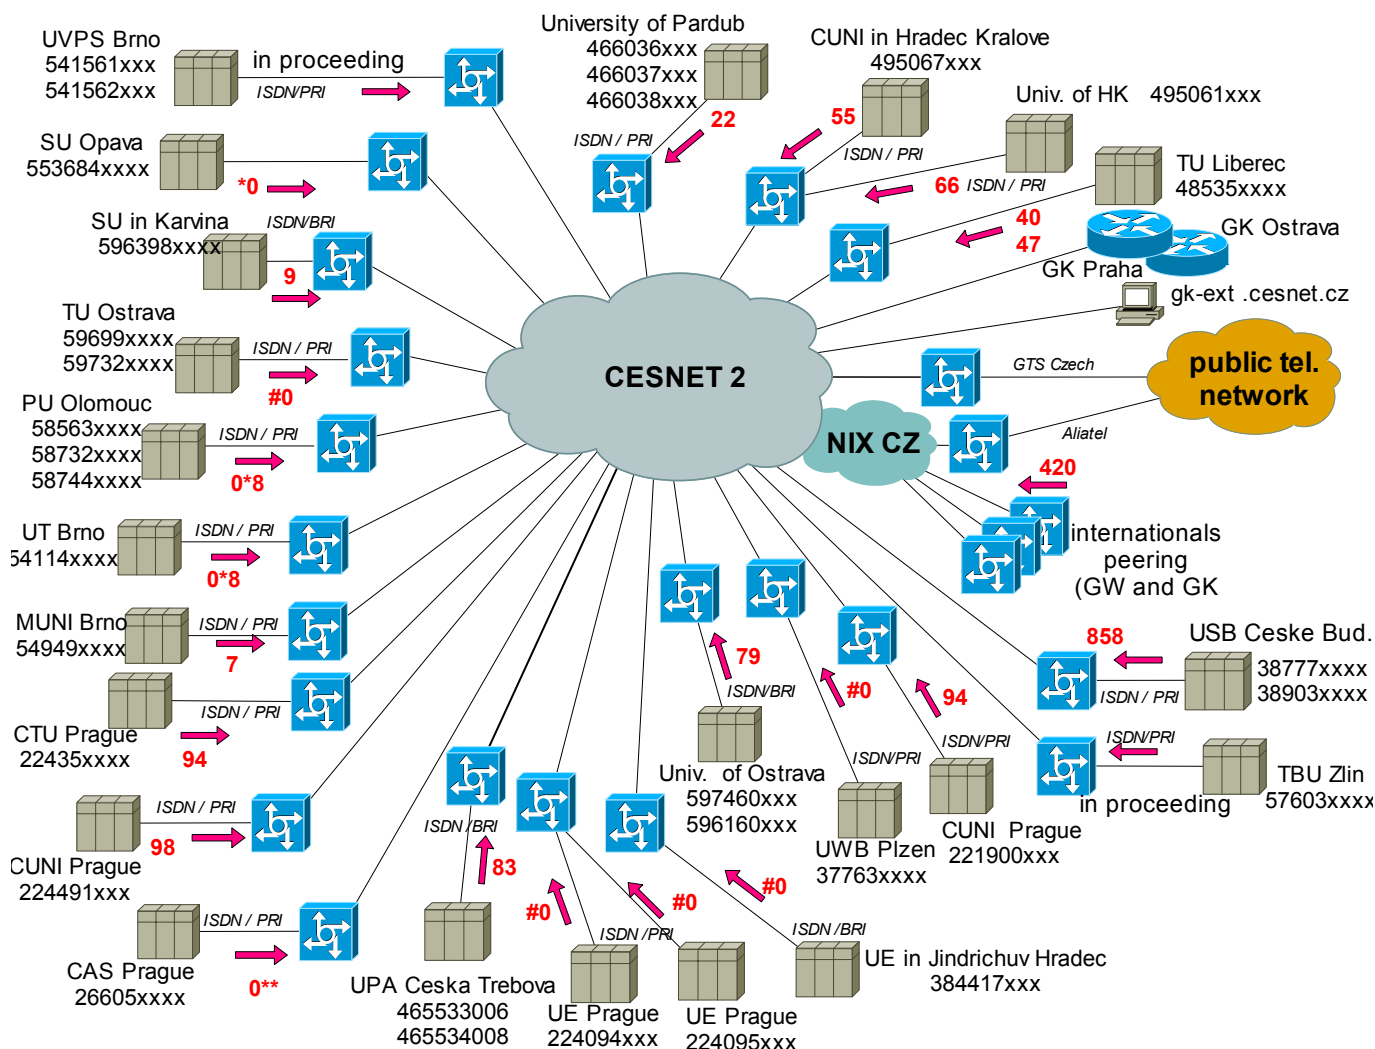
UVPS Brno
541561xxx
541562xxx
in proceeding
ISDN/PRI

University of Pardub
466036xxx
466037xxx
466038xxx
22
ISDN / PRI

CUNI in Hradec Kralove
495067xxx
55
ISDN / PRI

Univ. of HK 495061xxx
66 ISDN / PRI

TU Liberec
48535xxxx
40
47

GK Ostrava
GK Praha
gk-ext .cesnet.cz

SU Opava
553684xxxx
*0

SU in Karvina
596398xxxx
ISDN/BRI
9

TU Ostrava
59699xxxx
59732xxxx
ISDN / PRI
#0

CESNET 2

GTS Czech
public tel. network

PU Olomouc
58563xxxx
58732xxxx
58744xxxx
ISDN / PRI
0*8

NIX CZ
Aliatel
420

UT Brno
54114xxxx
ISDN / PRI
0*8

internationals peering (GW and GK

MUNI Brno
54949xxxx
ISDN / PRI
7

CTU Prague
22435xxxx
ISDN / PRI
94

79
ISDN/BRI
#0
94

USB Ceske Bud.
858
38777xxxx
38903xxxx
ISDN / PRI

Univ. of Ostrava
597460xxx
596160xxx

ISDN/PRI
ISDN/PRI
ISDN/PRI
TBU Zlin
57603xxxx
in proceeding

CUNI Prague
224491xxx
ISDN / PRI
98

UWB Plzen
37763xxxx
CUNI Prague
221900xxx

ISDN /BRI
83
#0
#0
#0
ISDN /PRI
ISDN /BRI

CAS Prague
26605xxxx
ISDN / PRI
0**

UPA Ceska Trebova
465533006
465534008

UE Prague
224094xxx
UE Prague
224095xxx

UE in Jindrichuv Hradec
384417xxx